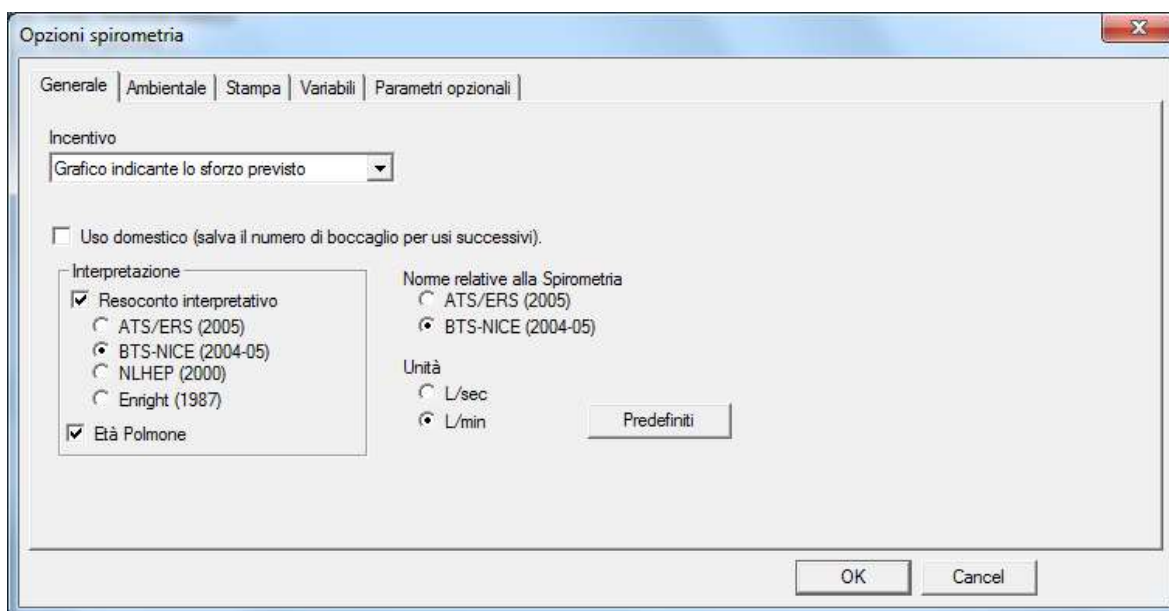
Opzioni spirometria

Generale | Ambientale | Stampa | Variabili | Parametri opzionali

Incentivo

Grafico indicante lo sforzo previsto

Uso domestico (salva il numero di boccaglio per usi successivi).

Interpretazione

Resoconto interpretativo

ATS/ERS (2005)

BTS-NICE (2004-05)

NLHEP (2000)

Enright (1987)

Età Polmone

Norme relative alla Spirometria

ATS/ERS (2005)

BTS-NICE (2004-05)

Unità

L/sec

L/min

Predefiniti

OK

Cancel